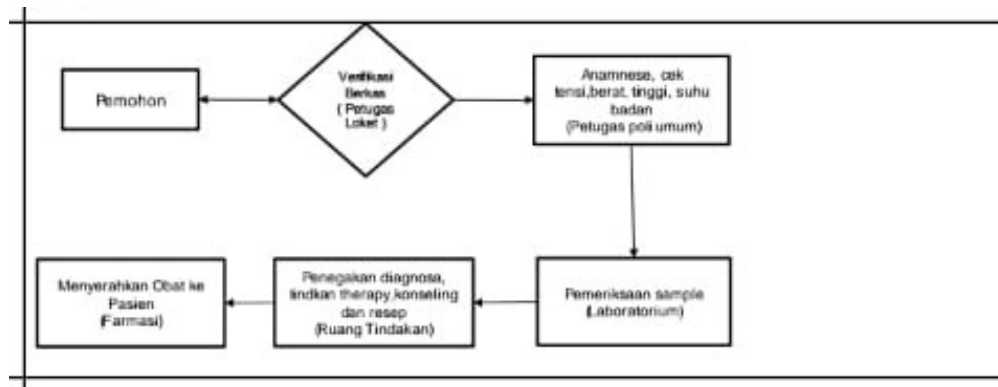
Pemohon

Verifikasi Berkas ( Petugas Loket )

Anamnese, cek tensi,berat, tinggi, suhu badan (Petugas poli umum)

Pemeriksaan sample (Laboratorium)

Penegasan diagnosa, tindakan therapy,konseling dan resep (Ruang Tindakan)

Menyerahkan Obat ke Pasien (Farmasi)